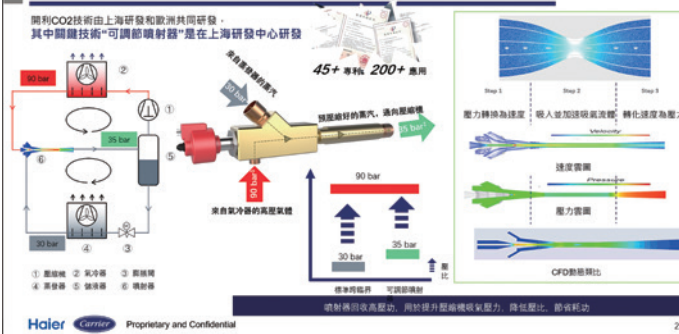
開利CO2技術由上海研發和歐洲共同研發，
其中關鍵技術"可調節噴射器"是在上海研發中心研發

45+ 專利 200+ 應用

90 bar
②
①
35 bar
⑤
⑥
30 bar
④
③

① 壓縮機 ② 氣冷器 ③ 膨脹閥
④ 蒸發器 ⑤ 儲液器 ⑥ 噴射器

來自蒸發器的蒸汽
30 bar
預壓縮好的蒸汽，通向壓縮機
35 bar
90 bar
來自氣冷器的高壓氣體

90 bar
30 bar
35 bar
壓比
標準跨臨界
可調節噴射

Step 1
Step 2
Step 3
壓力轉換為速度
吸入並加速吸氣流體
轉化速度為壓力
Velocity
速度雲圖
Pressure
壓力雲圖
CFD動態類比

噴射器回收高壓能，用於提升壓縮機吸氣壓力，降低壓比，節省耗功

Haier Carrier Proprietary and Confidential
2